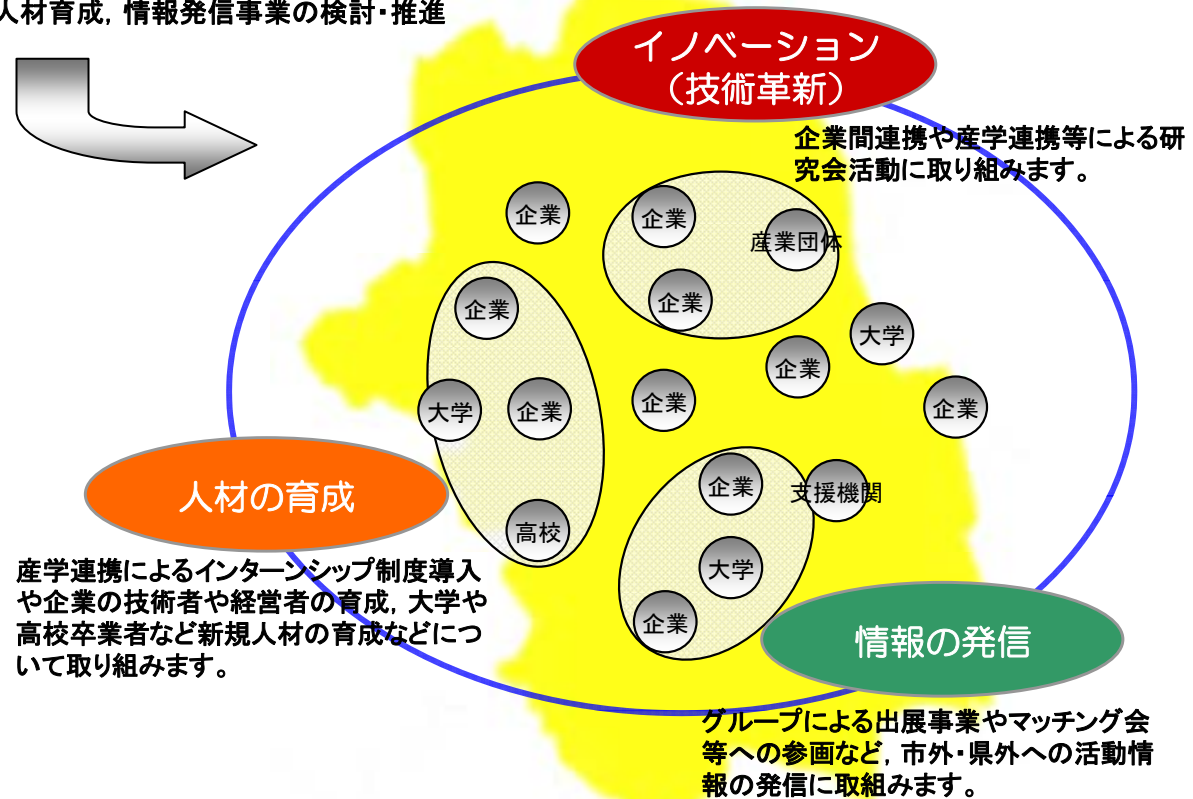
人材育成，情報発信事業の検討・推進

イノベーション
（技術革新）

企業間連携や産学連携等による研究会活動に取り組みます。

企業

企業

産業団体

企業

企業

大学

企業

大学

企業

企業

企業

高校

企業

支援機関

大学

企業

人材の育成

産学連携によるインターンシップ制度導入や企業の技術者や経営者の育成，大学や高校卒業者など新規人材の育成などについて取り組みます。

情報の発信

グループによる出展事業やマッチング会等への参画など，市外・県外への活動情報の発信に取組みます。